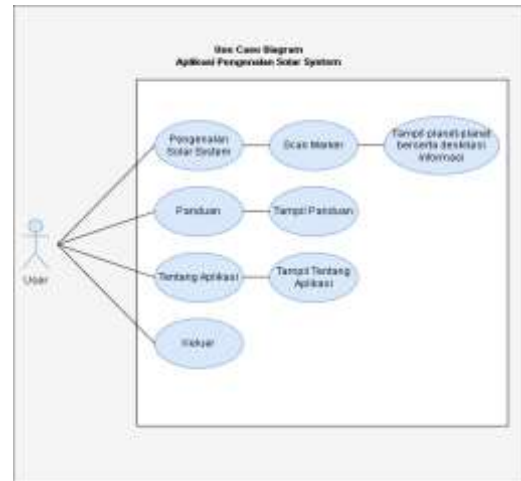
Use Case Diagram
Aplikasi Pengenalan Solar System

Pengenalan Solar System

Scan Marker

Tampil planet-planet beserta deskripsi informasi

Panduan

Tampil Panduan

Tentang Aplikasi

Tampil Tentang Aplikasi

Keluar

User